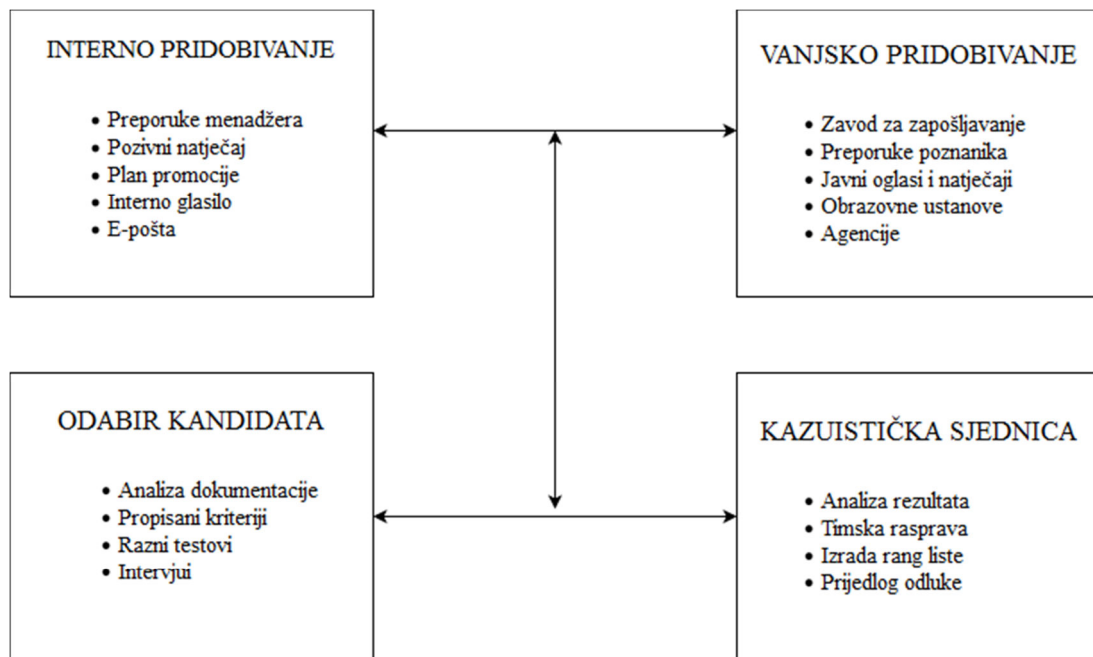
INTERNO PRIDOBIVANJE

- Preporuke menadžera
- Pozivni natječaj
- Plan promocije
- Interno glasilo
- E-pošta

VANJSKO PRIDOBIVANJE

- Zavod za zapošljavanje
- Preporuke poznanika
- Javni oglasi i natječaji
- Obrazovne ustanove
- Agencije

ODABIR KANDIDATA

- Analiza dokumentacije
- Propisani kriteriji
- Razni testovi
- Intervjui

KAZUISTIČKA SJEDNICA

- Analiza rezultata
- Timska rasprava
- Izrada rang liste
- Prijedlog odluke